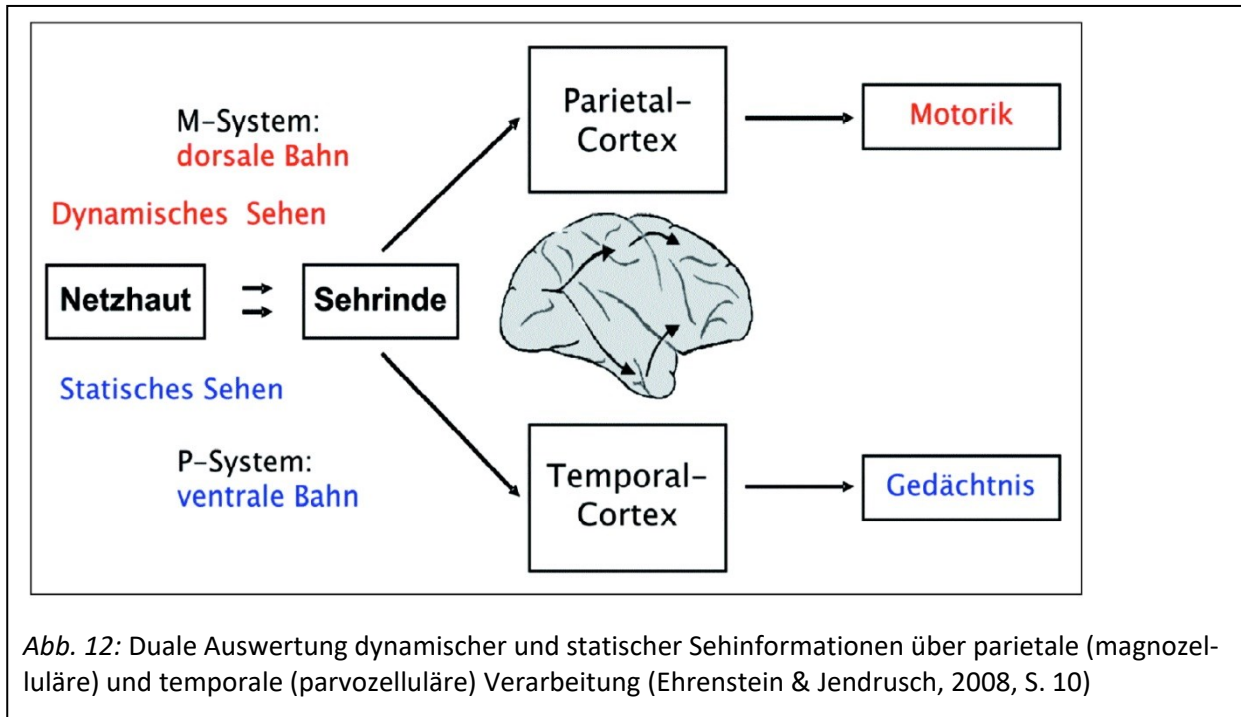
M-System:
dorsale Bahn

Dynamisches Sehen

Parietal-Cortex

Motorik

Netzhaut

Sehrinde

Statisches Sehen

P-System:
ventrale Bahn

Temporal-Cortex

Gedächtnis

*Abb. 12:* Duale Auswertung dynamischer und statischer Sehinformationen über parietale (magnozelluläre) und temporale (parvozelluläre) Verarbeitung (Ehrenstein & Jendrusch, 2008, S. 10)